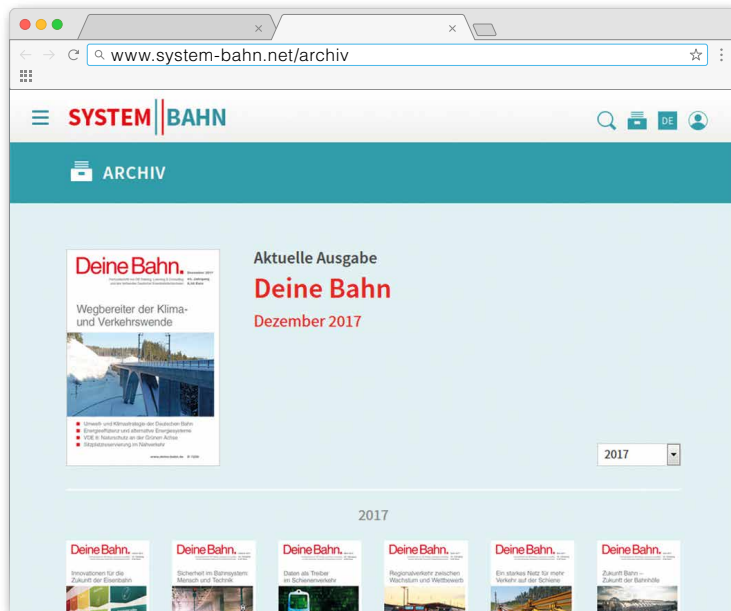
www.system-bahn.net/archiv

SYSTEM BAHN

DE

ARCHIV

Deine Bahn. Dezember 2017

Wegbereiter der Klima- und Verkehrswende

- Umwelt- und Klimastrategie der Deutschen Bahn
- Energieeffizienz und alternative Energiesysteme
- VDE 8: Naturschutz an der Grünen Achse
- Stopbahnsanierung im Nahverkehr

Aktuelle Ausgabe

Deine Bahn

Dezember 2017

2017

2017

Deine Bahn.
Innovationen für die Zukunft der Eisenbahn

Deine Bahn.
Sicherheit im Bahnsystem Mensch und Technik

Deine Bahn.
Daten als Treiber im Schienenverkehr

Deine Bahn.
Regionalverkehr zwischen Wachstum und Wettbewerb

Deine Bahn.
Ein starkes Netz für mehr Verkehr auf der Schiene

Deine Bahn.
Zukunft Bahn – Zukunft der Bahnhöfe